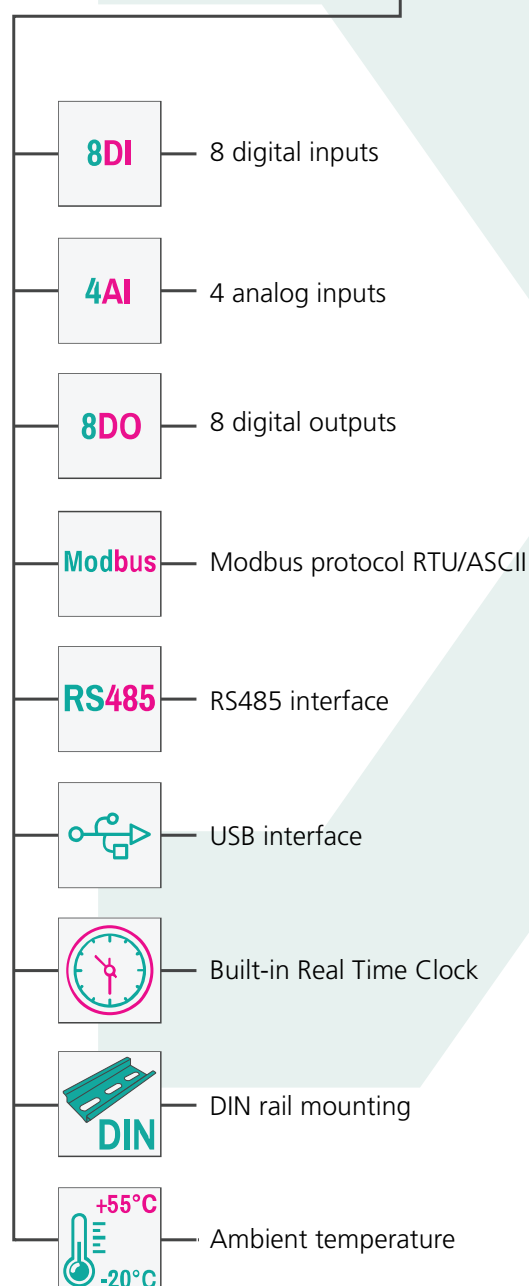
8DI
8 digital inputs

4AI
4 analog inputs

8DO
8 digital outputs

Modbus
Modbus protocol RTU/ASCII

RS485
RS485 interface

USB interface

Built-in Real Time Clock

DIN
DIN rail mounting

+55°C
-20°C
Ambient temperature